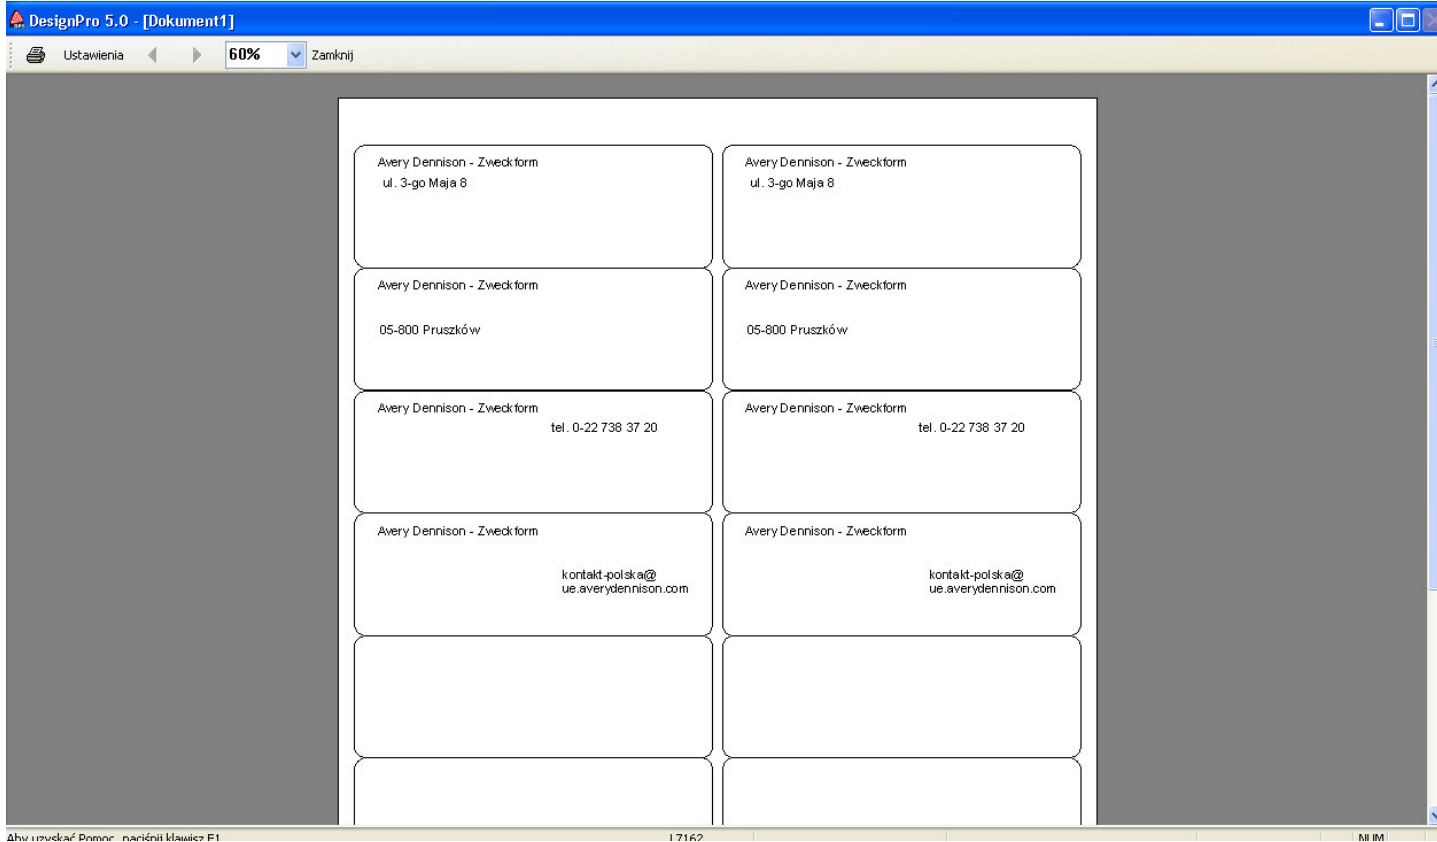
DesignPro 5.0 - [Dokument1]

Ustawienia 60% Zamknij

Avery Dennison - Zweckform
ul. 3-go Maja 8

Avery Dennison - Zweckform
ul. 3-go Maja 8

Avery Dennison - Zweckform
05-800 Pruszków

Avery Dennison - Zweckform
05-800 Pruszków

Avery Dennison - Zweckform
tel. 0-22 738 37 20

Avery Dennison - Zweckform
tel. 0-22 738 37 20

Avery Dennison - Zweckform
kontakt-polska@
ue.averydennison.com

Avery Dennison - Zweckform
kontakt-polska@
ue.averydennison.com

Aby uzyskać Pomoc, naciśnij klawisz F1 L7162 NUM